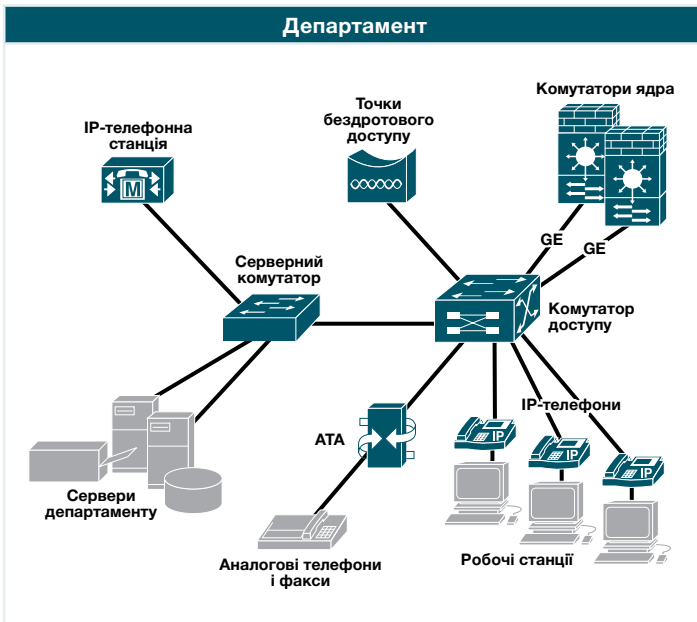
Департамент

Комутатори ядра

Точки бездротового доступу

IP-телефонна станція

M

GE

GE

Серверний комутатор

Комутатор доступу

IP-телефони

IP

IP

IP

ATA

Сервери департаменту

Аналогові телефони і факси

Робочі станції